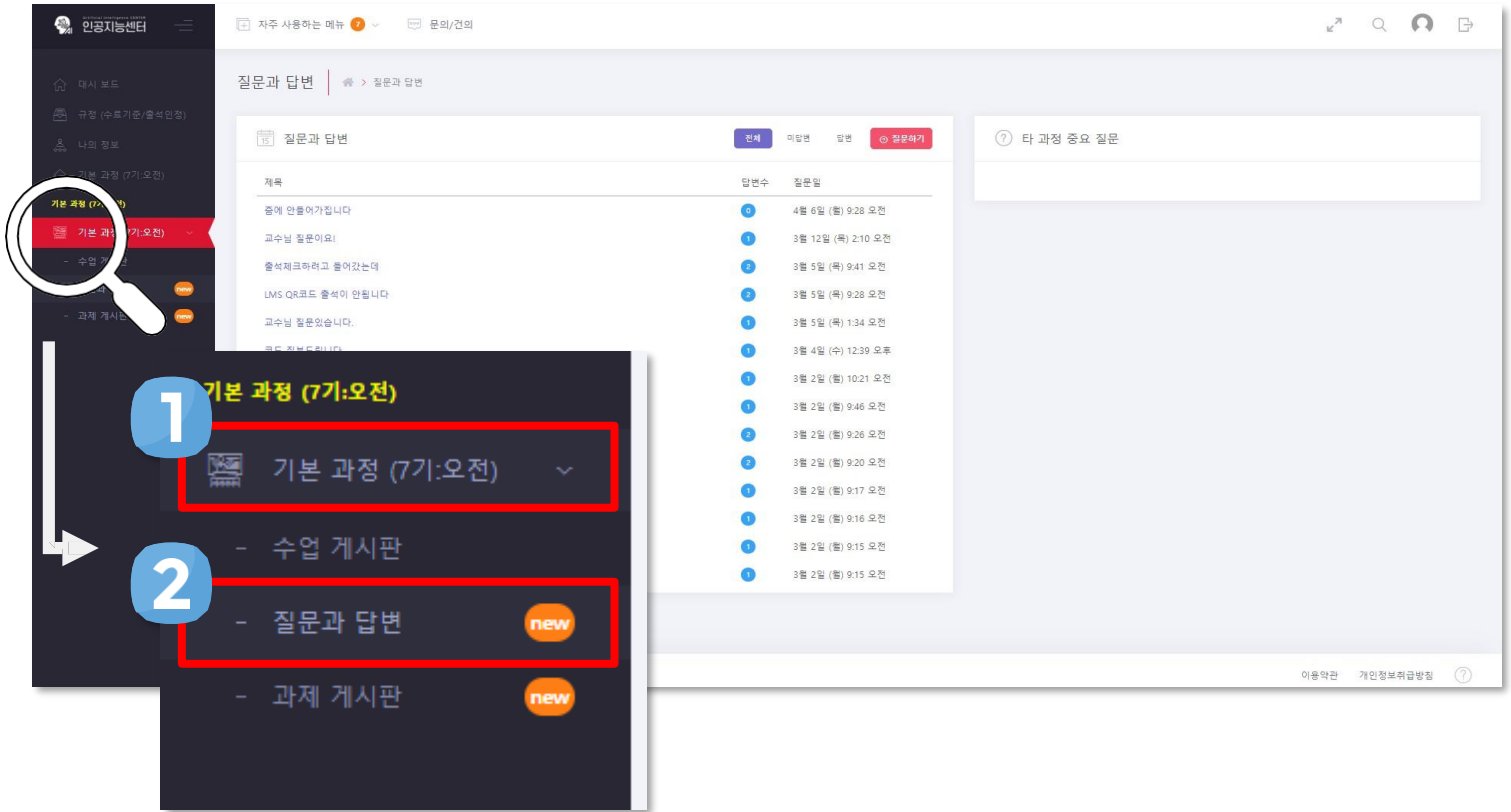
인공지능센터

자주 사용하는 메뉴 7
문의/건의

대시 보드
규정 (수료기준/출석인정)
나의 정보
기본 과정 (7기:오전)
기본 과정 (7기:오전)
기본 과정 (7기:오전)
- 수업 게시판
new
- 과제 게시판 new

질문과 답변
> 질문과 답변

질문과 답변
전체 미답변 답변 질문하기

| 제목 | 답변수 | 질문일 |
|---|---|---|
| 줌에 안들어가집니다 | 0 | 4월 6일 (월) 9:28 오전 |
| 교수님 질문이요! | 1 | 3월 12일 (목) 2:10 오전 |
| 출석체크하려고 들어갔는데 | 2 | 3월 5일 (목) 9:41 오전 |
| LMS QR코드 출석이 안됩니다 | 2 | 3월 5일 (목) 9:28 오전 |
| 교수님 질문있습니다. | 1 | 3월 5일 (목) 1:34 오전 |
| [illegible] | 1 | 3월 4일 (수) 12:39 오후 |
| | 1 | 3월 2일 (월) 10:21 오전 |
| | 1 | 3월 2일 (월) 9:46 오전 |
| | 2 | 3월 2일 (월) 9:26 오전 |
| | 2 | 3월 2일 (월) 9:20 오전 |
| | 1 | 3월 2일 (월) 9:17 오전 |
| | 1 | 3월 2일 (월) 9:16 오전 |
| | 1 | 3월 2일 (월) 9:15 오전 |
| | 1 | 3월 2일 (월) 9:15 오전 |

타 과정 중요 질문

기본 과정 (7기:오전)
1
기본 과정 (7기:오전)
- 수업 게시판
2
- 질문과 답변 new
- 과제 게시판 new

이용약관 개인정보취급방침